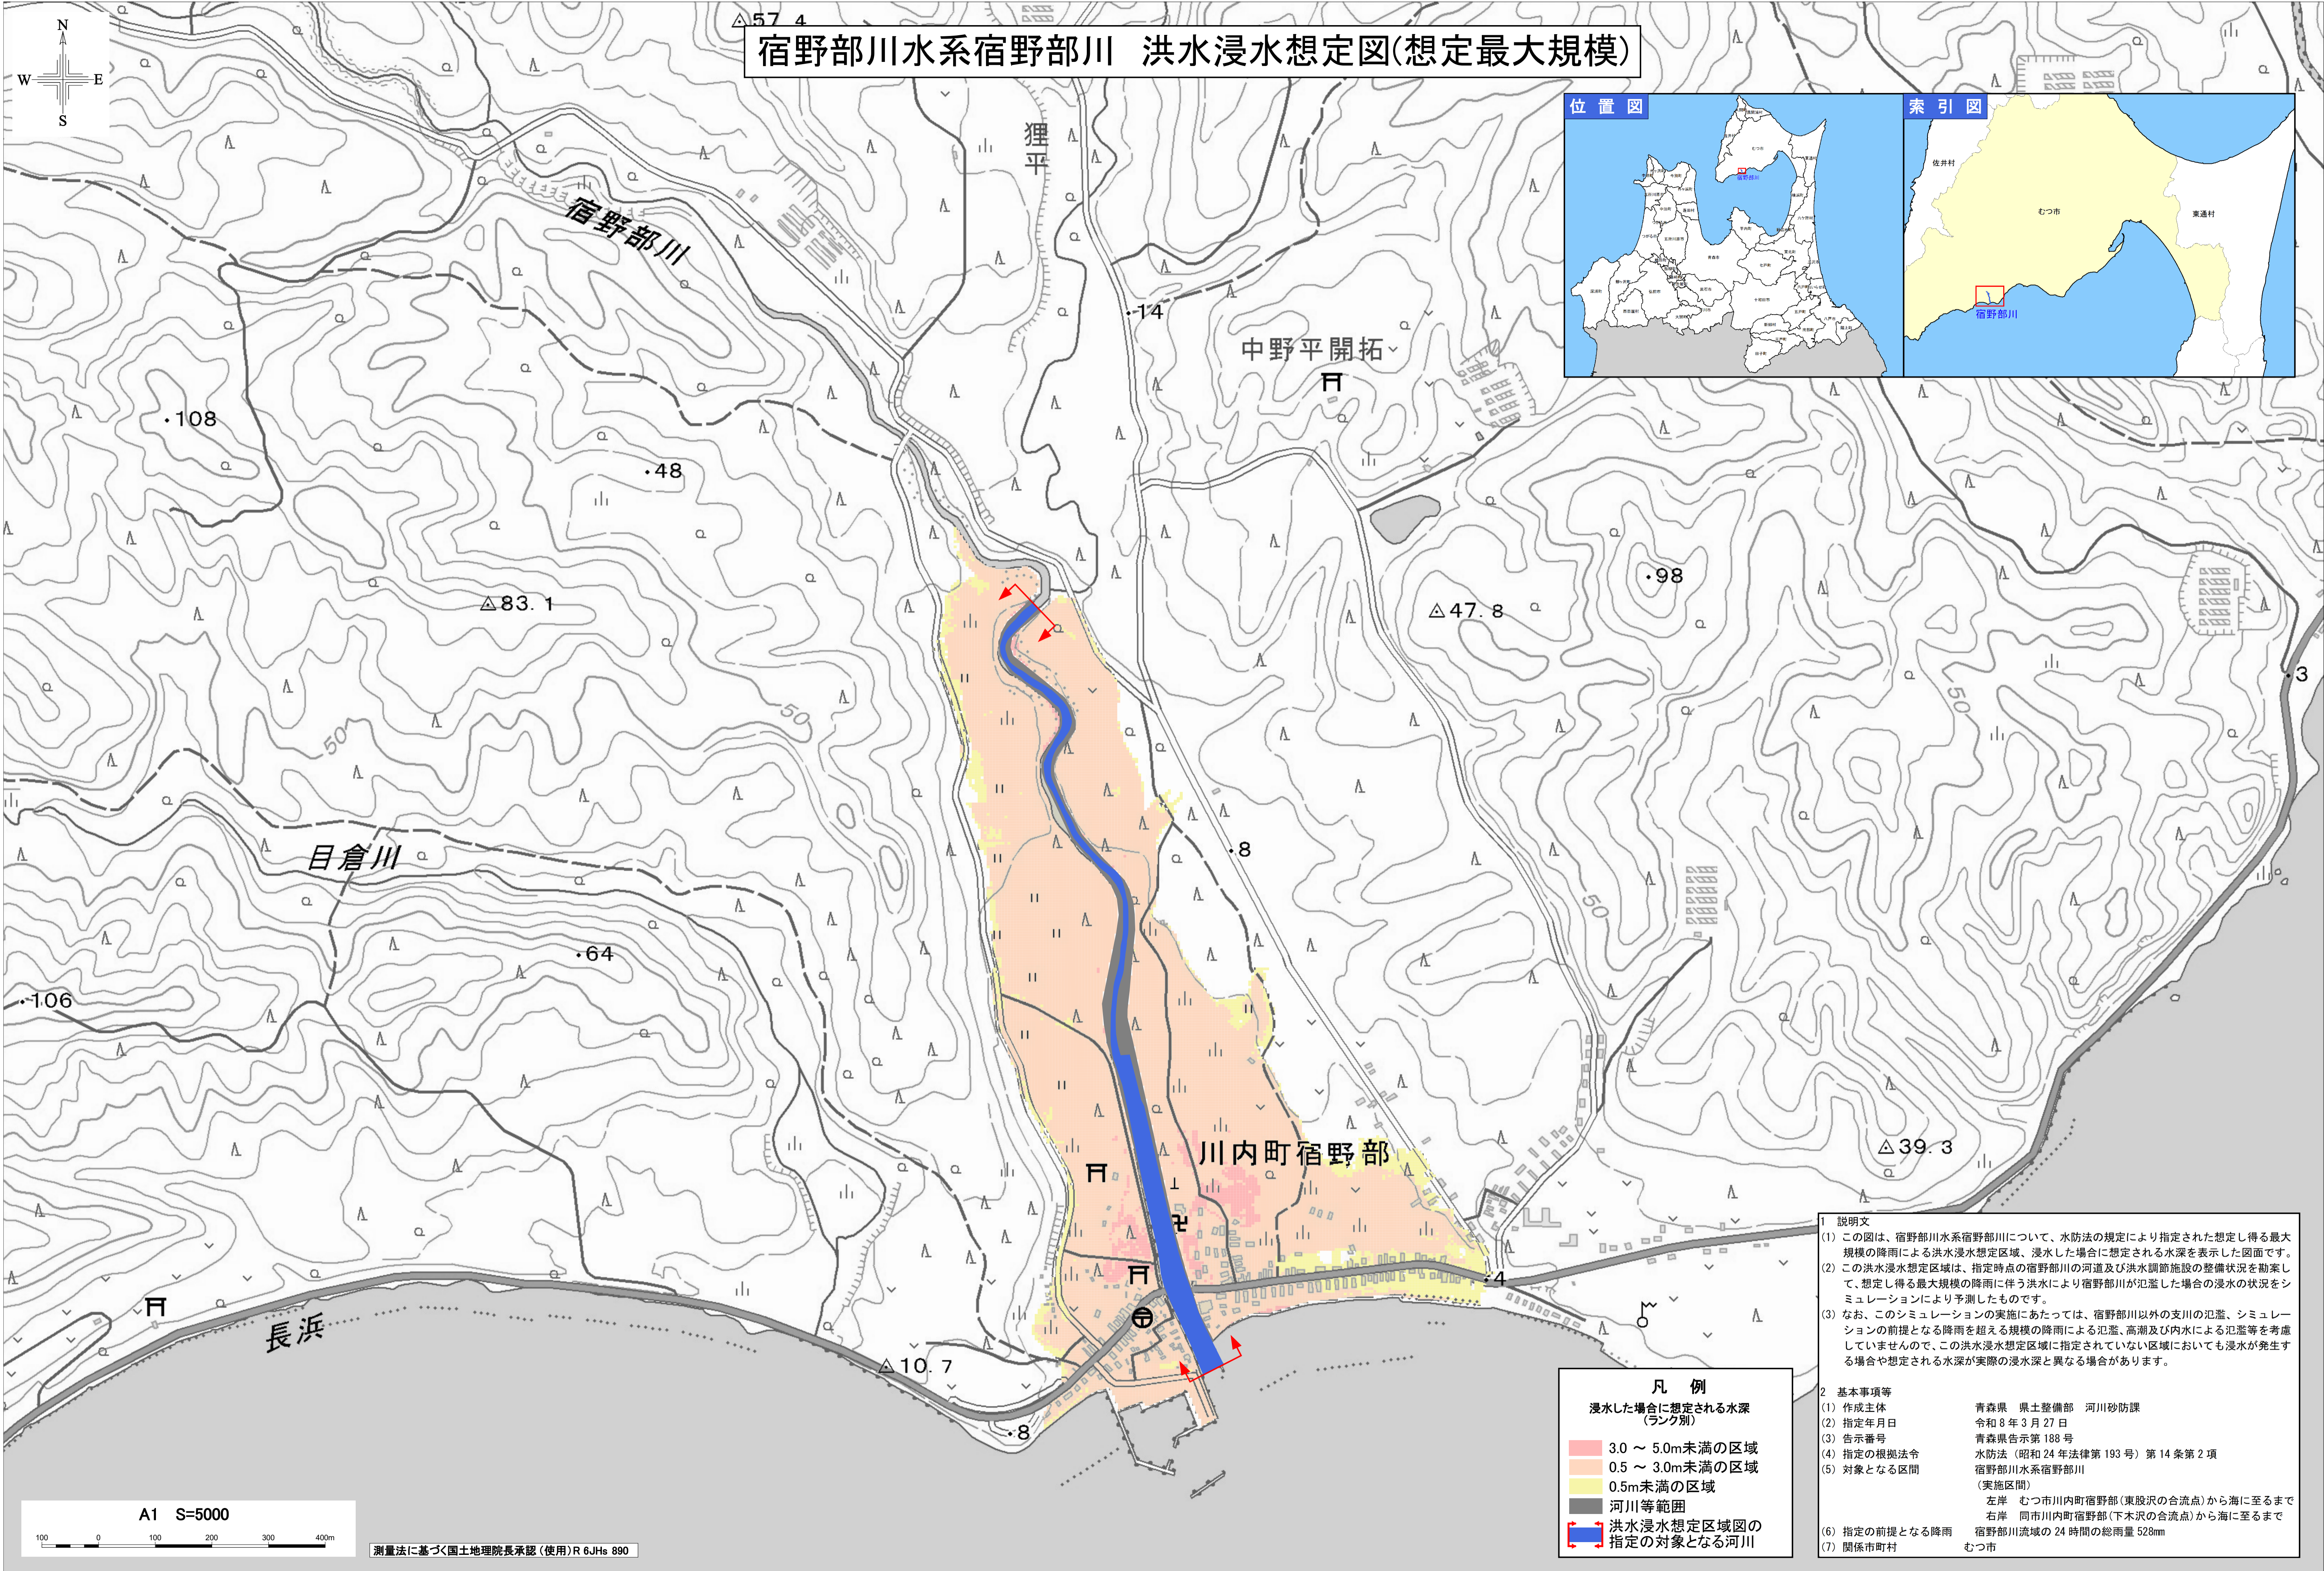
N
W E
S

△57.4

宿野部川水系宿野部川　洪水浸水想定図(想定最大規模)

位置図

索引図

佐井村
むつ市
東通村
宿野部川

狸平

宿野部川

・14

中野平開拓

・108

・48

△83.1

・98

△47.8

・3

50

50

50

50

目倉川

・8

・64

・106

川内町宿野部

△39.3

・4

長浜

△10.7

・8

1　説明文
(1) この図は、宿野部川水系宿野部川について、水防法の規定により指定された想定し得る最大規模の降雨による洪水浸水想定区域、浸水した場合に想定される水深を表示した図面です。
(2) この洪水浸水想定区域は、指定時点の宿野部川の河道及び洪水調節施設の整備状況を勘案して、想定し得る最大規模の降雨に伴う洪水により宿野部川が氾濫した場合の浸水の状況をシミュレーションにより予測したものです。
(3) なお、このシミュレーションの実施にあたっては、宿野部川以外の支川の氾濫、シミュレーションの前提となる降雨を超える規模の降雨による氾濫、高潮及び内水による氾濫等を考慮していませんので、この洪水浸水想定区域に指定されていない区域においても浸水が発生する場合や想定される水深が実際の浸水深と異なる場合があります。

2　基本事項等
(1) 作成主体　青森県　県土整備部　河川砂防課
(2) 指定年月日　令和8年3月27日
(3) 告示番号　青森県告示第188号
(4) 指定の根拠法令　水防法（昭和24年法律第193号）第14条第2項
(5) 対象となる区間　宿野部川水系宿野部川
（実施区間）
左岸　むつ市川内町宿野部（東股沢の合流点）から海に至るまで
右岸　同市川内町宿野部（下木沢の合流点）から海に至るまで
(6) 指定の前提となる降雨　宿野部川流域の24時間の総雨量528mm
(7) 関係市町村　むつ市

凡　例
浸水した場合に想定される水深
（ランク別）
3.0 ～ 5.0m未満の区域
0.5 ～ 3.0m未満の区域
0.5m未満の区域
河川等範囲
洪水浸水想定区域図の指定の対象となる河川

A1　S=5000
100　0　100　200　300　400m

測量法に基づく国土地理院長承認（使用）R 6JHs 890